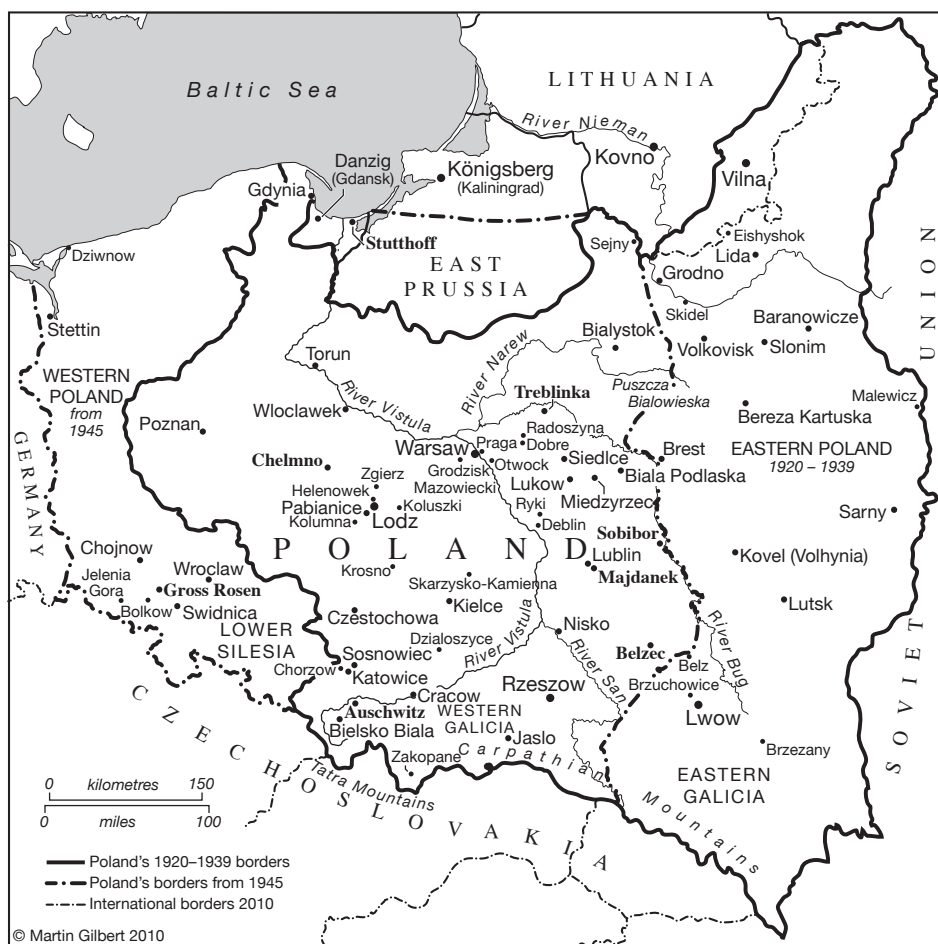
Baltic Sea

LITHUANIA

River Nieman

Kovno

Vilna

Danzig (Gdansk)

Königsberg (Kaliningrad)

Gdynia

Stutthoff

EAST PRUSSIA

Sejny

Eishyshok

Lida

Grodno

Dziwnow

Stettin

Skidel

Baranowicze

Bialystok

Volkovisk

Slonim

SOVIET UNION

Torun

WESTERN POLAND from 1945

River Narew

Puszcza Bialowieska

Treblinka

Malewicz

Poznan

Wloclawek

River Vistula

Bereza Kartuska

Radoszyna

Warsaw

Praga

Dobre

Brest

EASTERN POLAND 1920 – 1939

Chelmno

Grodzisk Mazowiecki

Otwock

Siedlce

Biala Podlaska

Zgierz

Helenowek

Lukow

Miedzyrzec

GERMANY

Pabianice

Koluszki

Kolumna

Lodz

Ryki

Sarny

Deblin

P O L A N D

Sobibor

Lublin

Chojnow

Kovel (Volhynia)

Krosno

Majdanek

Wroclaw

Jelenia Gora

Gross Rosen

Skarzysko-Kamienna

Bolkow

Swidnica

Kielce

Lutsk

Czestochowa

LOWER SILESIA

Nisko

River Vistula

Dzialoszyce

Belzec

River Bug

Sosnowiec

River San

Belz

Chorzow

Katowice

Brzuchowice

Cracow

Rzeszow

Lwow

Auschwitz

WESTERN GALICIA

Bielsko Biala

Jaslo

Brzezany

Zakopane

Carpathian Mountains

CZECHOSLOVAKIA

Tatra Mountains

EASTERN GALICIA

0 kilometres 150

0 miles 100

Poland's 1920–1939 borders

Poland's borders from 1945

International borders 2010

© Martin Gilbert 2010